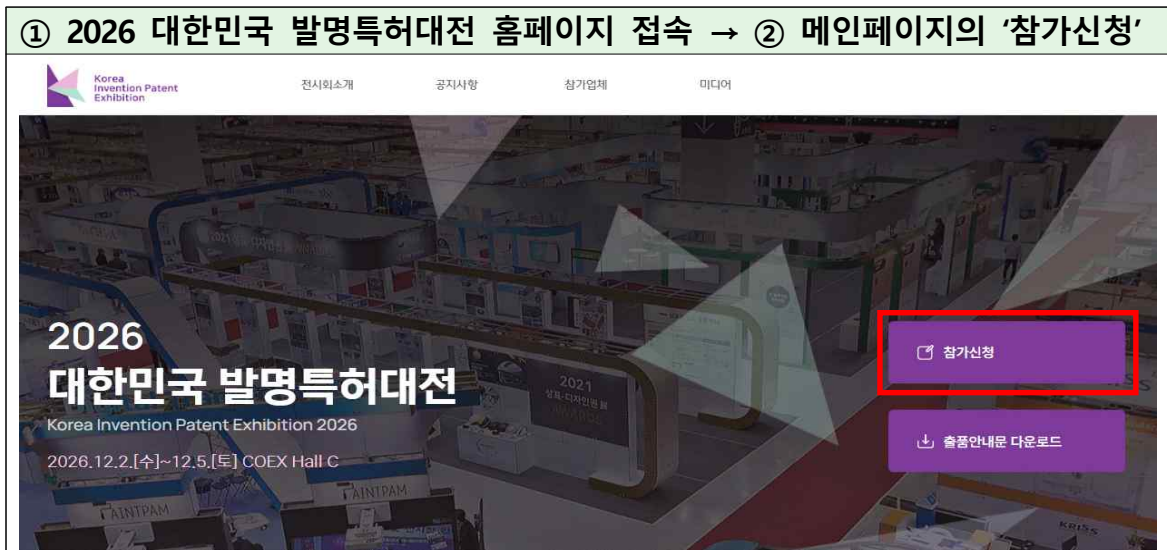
① 2026 대한민국 발명특허대전 홈페이지 접속 → ② 메인페이지의 '참가신청'

Korea Invention Patent Exhibition

전시회소개 공지사항 참가업체 미디어

2026
대한민국 발명특허대전
Korea Invention Patent Exhibition 2026
2026.12.2.[수]~12.5.[토] COEX Hall C

참가신청

출품안내문 다운로드

2021

PAINTPAM